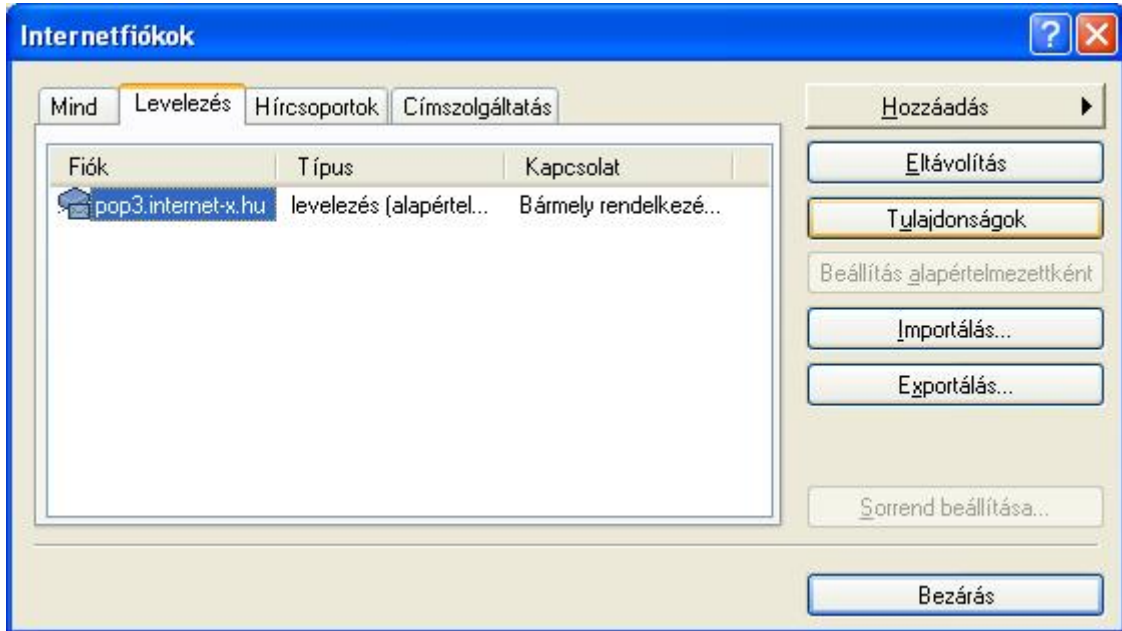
Internetfiókok

Mind | Levelezés | Hírcsoportok | Címszolgáltatás

| Fiók | Típus | Kapcsolat |
|---|---|---|
| pop3.internet-x.hu | levelezés (alapértel... | Bármely rendelkezé... |

Hozzáadás
Eltávolítás
Tulajdonságok
Beállítás alapértelmezettként
Importálás...
Exportálás...
Sorrend beállítása...
Bezárás